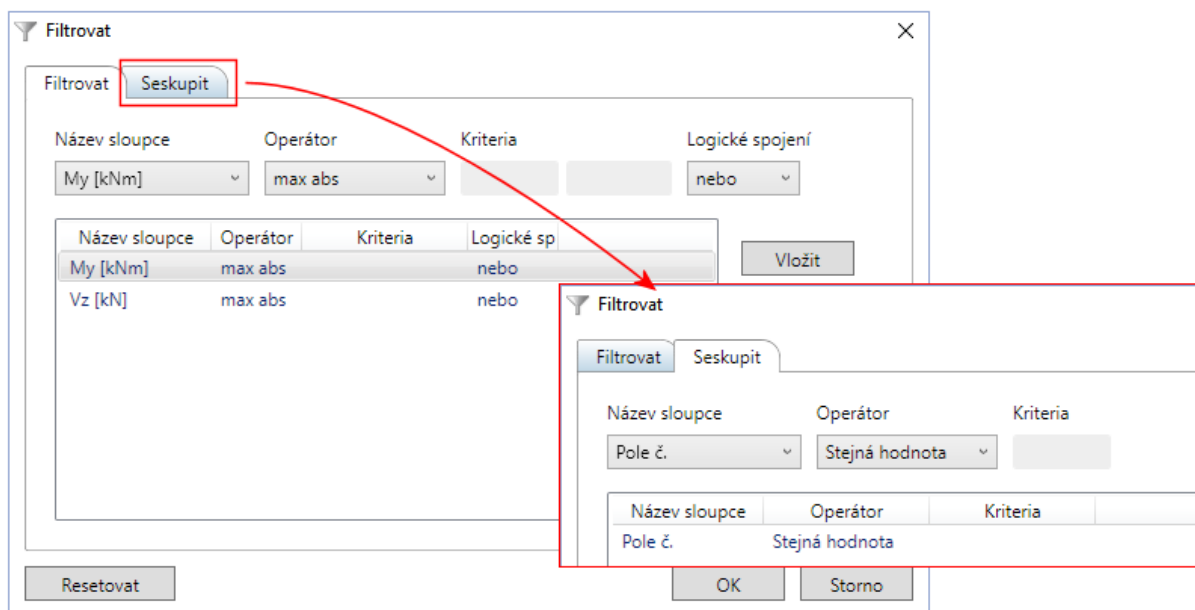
Filtrovat

Filtrovat | Seskupit

Název sloupce
My [kNm]

Operátor
max abs

Kriteria

Logické spojení
nebo

| Název sloupce | Operátor | Kriteria | Logické sp |
|---|---|---|---|
| My [kNm] | max abs | | nebo |
| Vz [kN] | max abs | | nebo |

Vložit

Resetovat

OK

Storno

Filtrovat

Filtrovat | Seskupit

Název sloupce
Pole č.

Operátor
Stejná hodnota

Kriteria

| Název sloupce | Operátor | Kriteria |
|---|---|---|
| Pole č. | Stejná hodnota | |